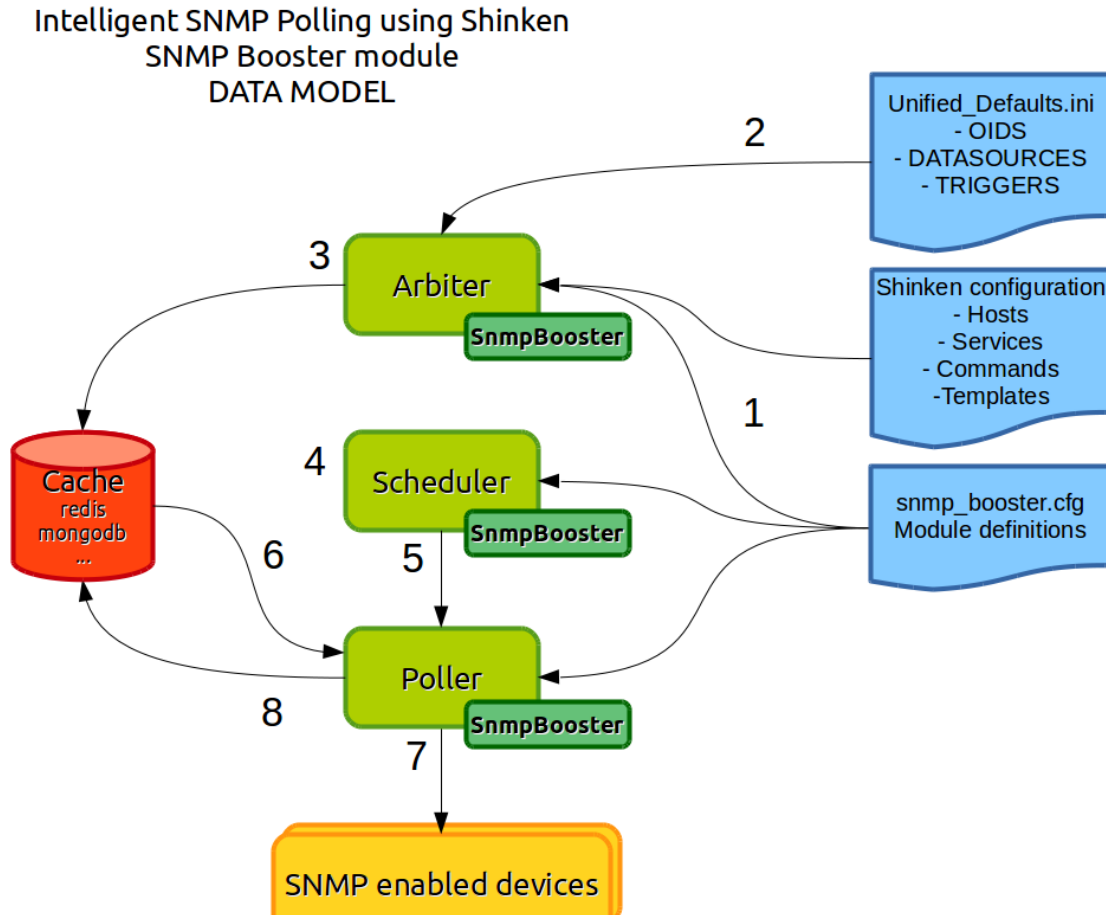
Intelligent SNMP Polling using Shinken
SNMP Booster module
DATA MODEL

Unified_Defaults.ini
- OIDS
- DATASOURCES
- TRIGGERS

2

3

Arbiter

SnmpBooster

Shinken configuration
- Hosts
- Services
- Commands
-Templates

1

Cache
redis
mongodb
...

4

Scheduler

SnmpBooster

snmp_booster.cfg
Module definitions

6

5

Poller

SnmpBooster

8

7

SNMP enabled devices